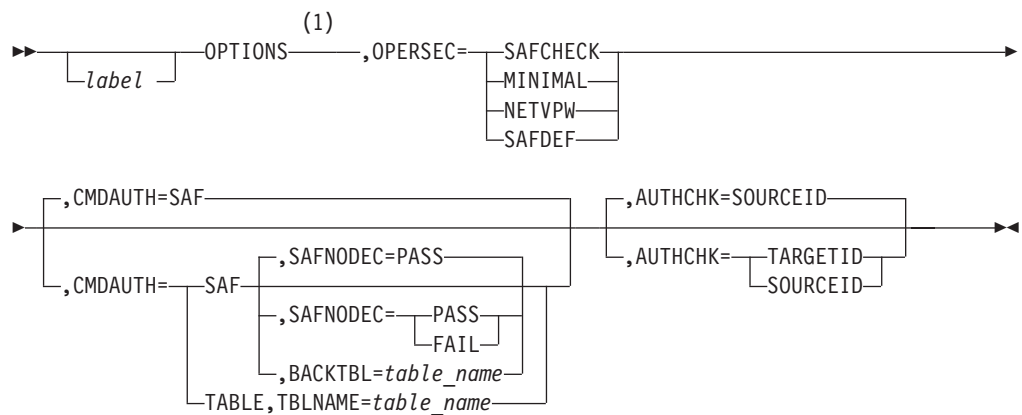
(1)

label OPTIONS ,OPERSEC= SAFCHECK
MINIMAL
NETVPW
SAFDEF

,CMDAUTH=SAF
,CMDAUTH= SAF ,SAFNODEC=PASS
,SAFNODEC= PASS
FAIL
,BACKTBL=table_name
TABLE,TBLNAME=table_name

,AUTHCHK=SOURCEID
,AUTHCHK= TARGETID
SOURCEID